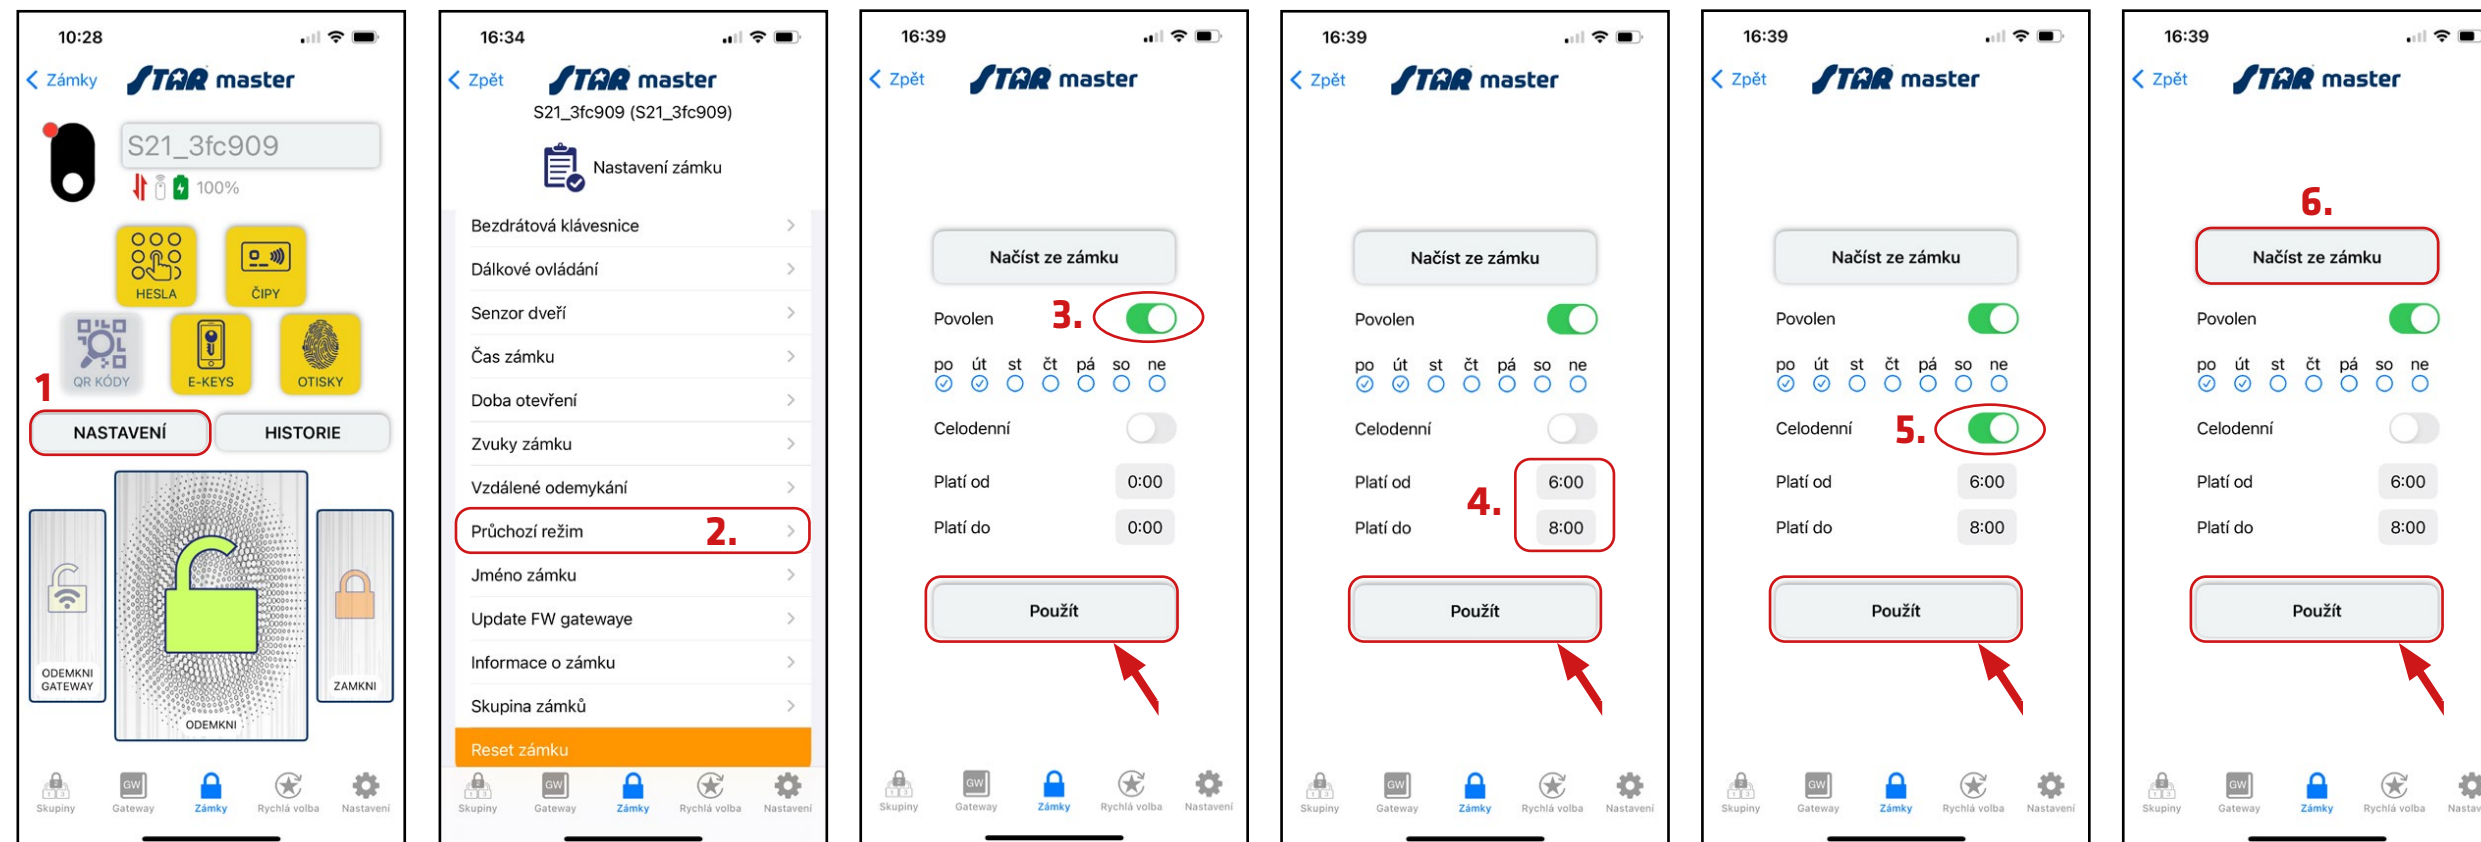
10:28

< Zámky STAR master

S21_3fc909

100%

HESLA
ČIPY
QR KÓDY
E-KEYS
OTISKY

1

NASTAVENÍ
HISTORIE

ODEMKNI GATEWAY
ODEMKNI
ZAMKNI

Skupiny Gateway Zámky Rychlá volba Nastavení

16:34

< Zpět STAR master

S21_3fc909 (S21_3fc909)

Nastavení zámku

Bezdrátová klávesnice
Dálkové ovládání
Senzor dveří
Čas zámku
Doba otevření
Zvuky zámku
Vzdálené odemykání
Průchozí režim 2.
Jméno zámku
Update FW gatewaye
Informace o zámku
Skupina zámků
Reset zámku

Skupiny Gateway Zámky Rychlá volba Nastavení

16:39

< Zpět STAR master

Načíst ze zámku

Povolen 3.

po út st čt pá so ne

Celodenní

Platí od 0:00
Platí do 0:00

Použít

Skupiny Gateway Zámky Rychlá volba Nastavení

16:39

< Zpět STAR master

Načíst ze zámku

Povolen

po út st čt pá so ne

Celodenní

Platí od 6:00
4.
Platí do 8:00

Použít

Skupiny Gateway Zámky Rychlá volba Nastavení

16:39

< Zpět STAR master

Načíst ze zámku

Povolen

po út st čt pá so ne

Celodenní 5.

Platí od 6:00
Platí do 8:00

Použít

Skupiny Gateway Zámky Rychlá volba Nastavení

16:39

< Zpět STAR master

6.

Načíst ze zámku

Povolen

po út st čt pá so ne

Celodenní

Platí od 6:00
Platí do 8:00

Použít

Skupiny Gateway Zámky Rychlá volba Nastav